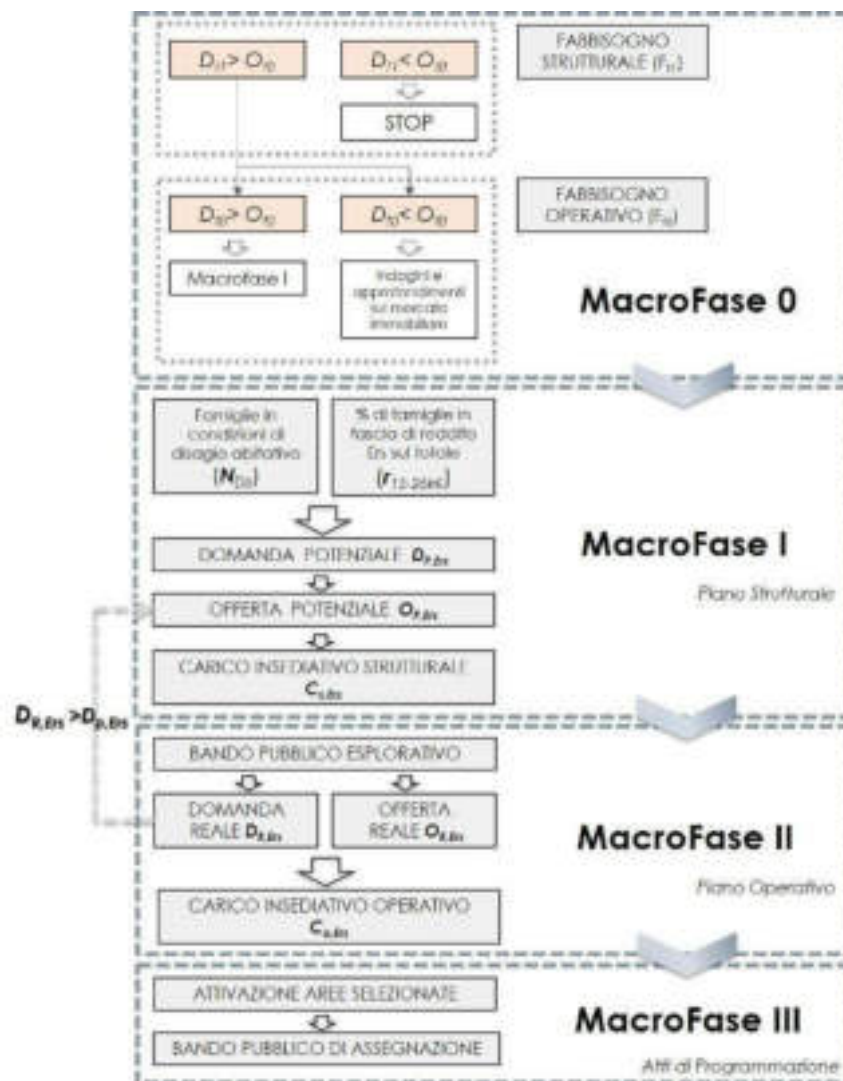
$D_{JT} > O_{JD}$

$D_{JT} < O_{JD}$

STOP

FABBISOGNO STRUTTURALE ($F_{ST}$)

$D_{JD} > O_{JD}$

$D_{JD} < O_{JD}$

FABBISOGNO OPERATIVO ($F_{OP}$)

Macrofase I

Indagini e approfondimenti sul mercato immobiliare

MacroFase 0

Famiglie in condizioni di disagio abitativo ($N_{DA}$)

% di famiglie in fascia di reddito Ers sul totale ($r_{15-26mil}$)

DOMANDA POTENZIALE $D_{P,Ers}$

OFFERTA POTENZIALE $O_{P,Ers}$

CARICO INSEDIATIVO STRUTTURALE $C_{s,Ers}$

MacroFase I

Piano Strutturale

$D_{R,Ers} > D_{P,Ers}$

BANDO PUBBLICO ESPLORATIVO

DOMANDA REALE $D_{R,Ers}$

OFFERTA REALE $O_{R,Ers}$

CARICO INSEDIATIVO OPERATIVO $C_{o,Ers}$

MacroFase II

Piano Operativo

ATTIVAZIONE AREE SELEZIONATE

BANDO PUBBLICO DI ASSEGNAZIONE

MacroFase III

Atti di Programmazione